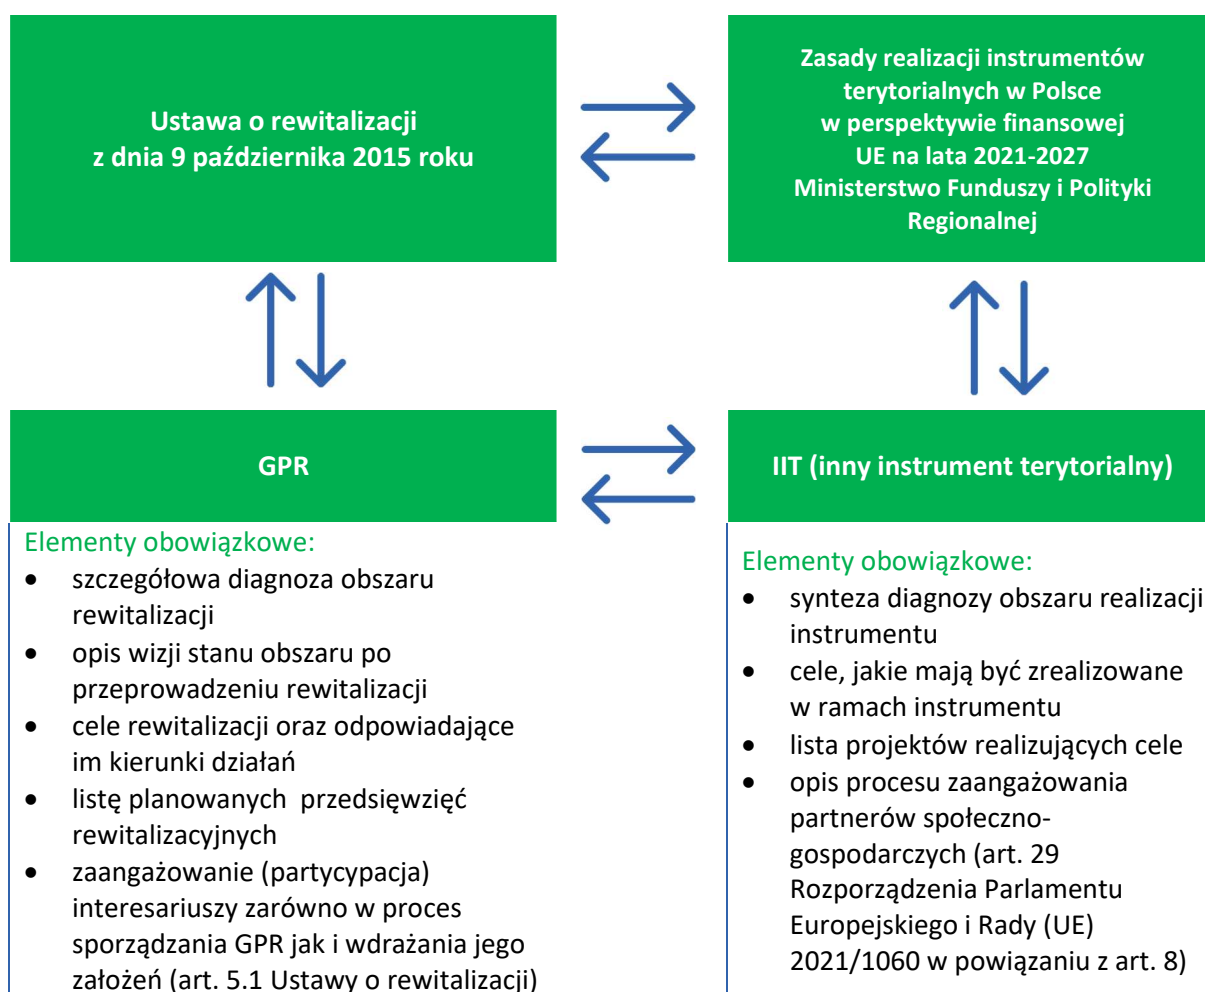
Ustawa o rewitalizacji
z dnia 9 października 2015 roku

Zasady realizacji instrumentów terytorialnych w Polsce w perspektywie finansowej UE na lata 2021-2027
Ministerstwo Funduszy i Polityki Regionalnej

GPR

Elementy obowiązkowe:
- szczegółowa diagnoza obszaru rewitalizacji
- opis wizji stanu obszaru po przeprowadzeniu rewitalizacji
- cele rewitalizacji oraz odpowiadające im kierunki działań
- listę planowanych przedsięwzięć rewitalizacyjnych
- zaangażowanie (partycypacja) interesariuszy zarówno w proces sporządzania GPR jak i wdrażania jego założeń (art. 5.1 Ustawy o rewitalizacji)

IIT (inny instrument terytorialny)

Elementy obowiązkowe:
- synteza diagnozy obszaru realizacji instrumentu
- cele, jakie mają być zrealizowane w ramach instrumentu
- lista projektów realizujących cele
- opis procesu zaangażowania partnerów społeczno-gospodarczych (art. 29 Rozporządzenia Parlamentu Europejskiego i Rady (UE) 2021/1060 w powiązaniu z art. 8)